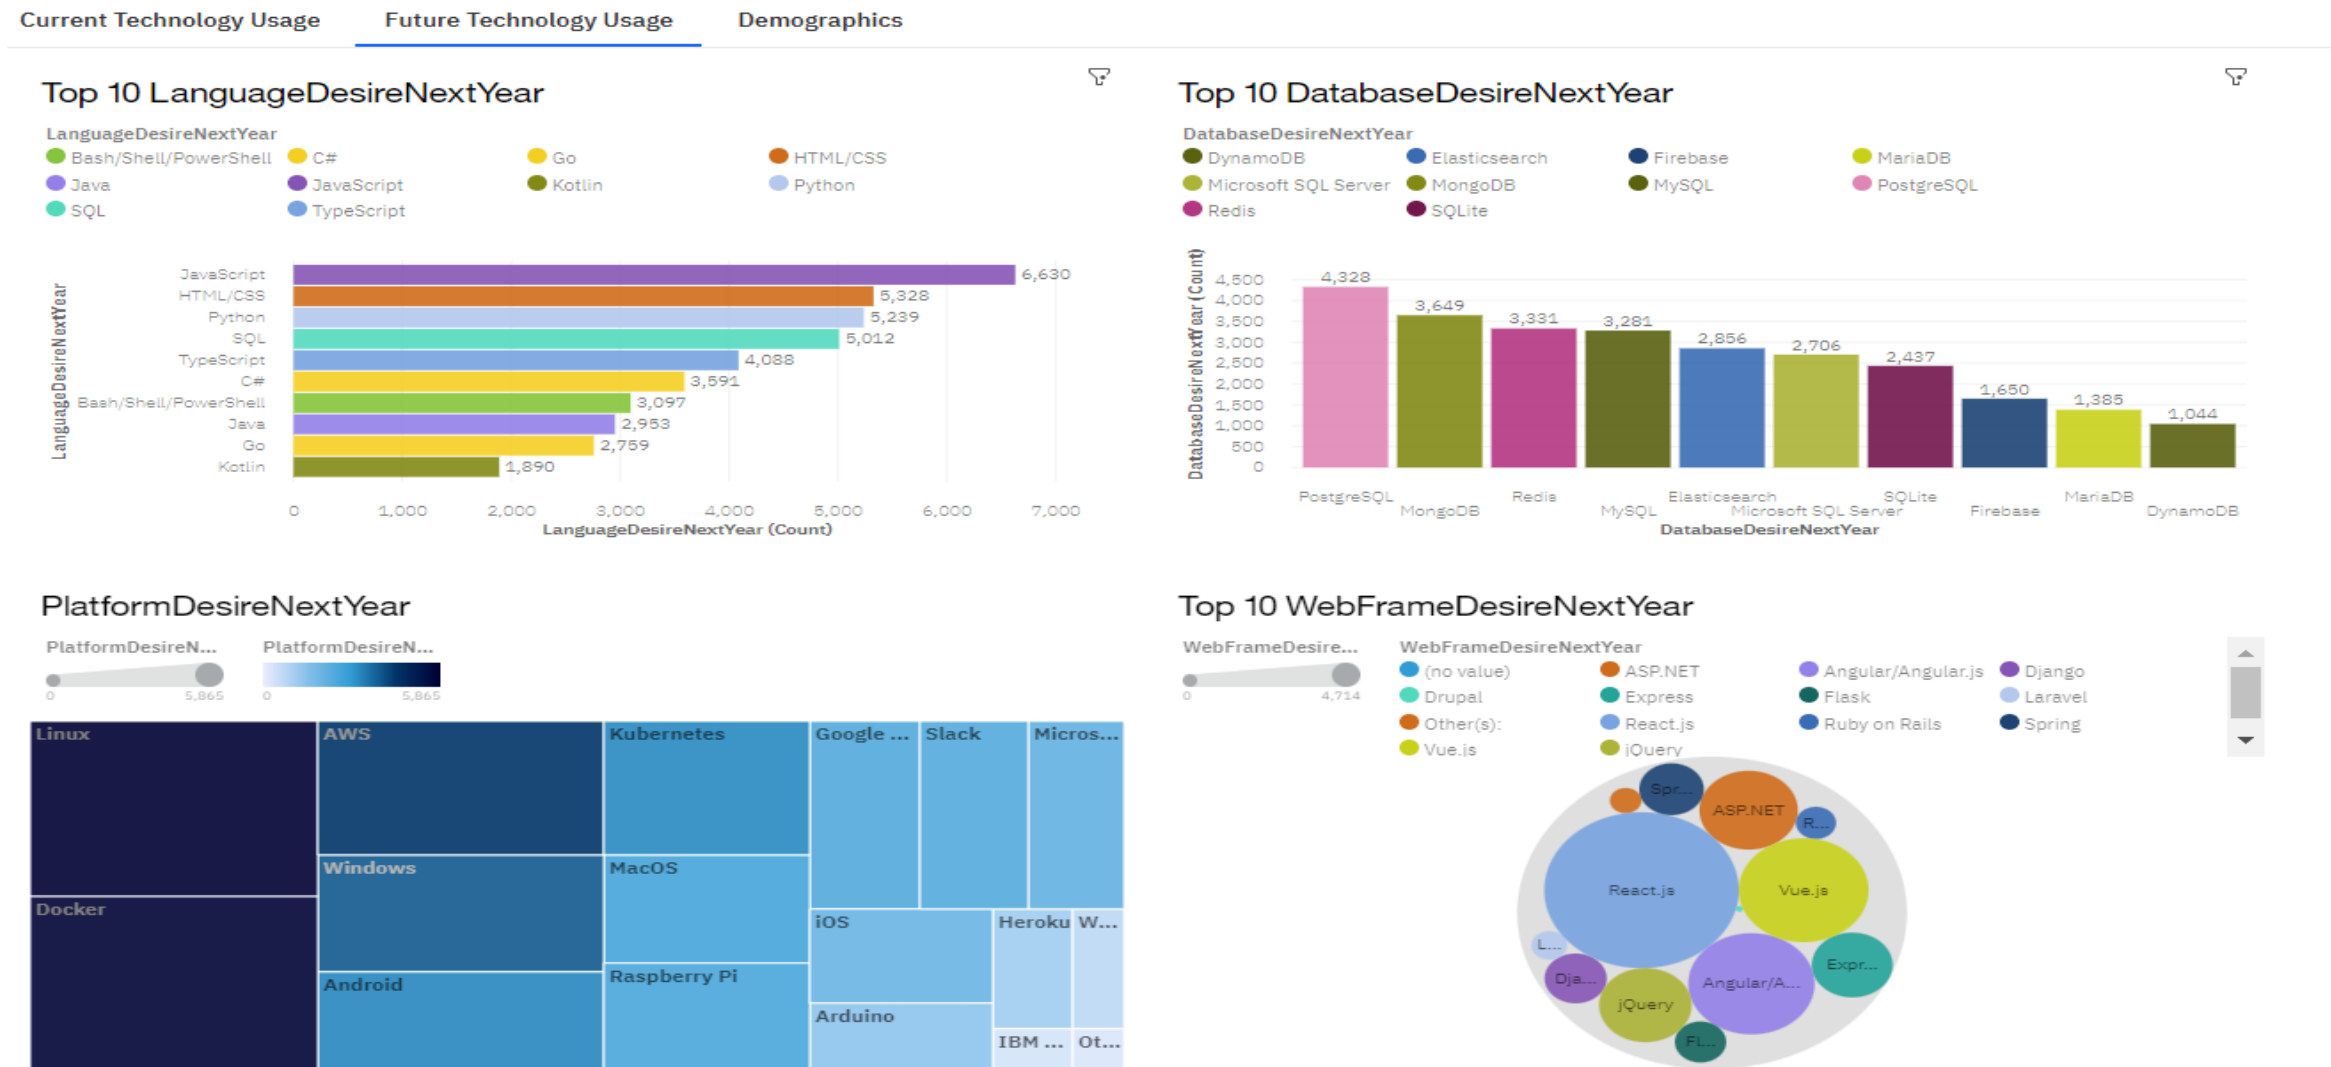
Current Technology Usage Future Technology Usage Demographics

Top 10 LanguageDesireNextYear

LanguageDesireNextYear
Bash/Shell/PowerShell C# Go HTML/CSS
Java JavaScript Kotlin Python
SQL TypeScript

| LanguageDesireNextYear | Count |
|---|---|
| JavaScript | 6,630 |
| HTML/CSS | 5,328 |
| Python | 5,239 |
| SQL | 5,012 |
| TypeScript | 4,088 |
| C# | 3,591 |
| Bash/Shell/PowerShell | 3,097 |
| Java | 2,953 |
| Go | 2,759 |
| Kotlin | 1,890 |

0 1,000 2,000 3,000 4,000 5,000 6,000 7,000
LanguageDesireNextYear (Count)

Top 10 DatabaseDesireNextYear

DatabaseDesireNextYear
DynamoDB Elasticsearch Firebase MariaDB
Microsoft SQL Server MongoDB MySQL PostgreSQL
Redis SQLite

DatabaseDesireNextYear (Count)
4,500 4,000 3,500 3,000 2,500 2,000 1,500 1,000 500 0

| DatabaseDesireNextYear | Count |
|---|---|
| PostgreSQL | 4,328 |
| MongoDB | 3,649 |
| Redis | 3,331 |
| MySQL | 3,281 |
| Elasticsearch | 2,856 |
| Microsoft SQL Server | 2,706 |
| SQLite | 2,437 |
| Firebase | 1,650 |
| MariaDB | 1,385 |
| DynamoDB | 1,044 |

DatabaseDesireNextYear

PlatformDesireNextYear

PlatformDesireN... PlatformDesireN...
0 5,865 0 5,865

Linux AWS Kubernetes Google ... Slack Micros...
Windows MacOS
Docker iOS Heroku W...
Android Raspberry Pi
Arduino IBM ... Ot...

Top 10 WebFrameDesireNextYear

WebFrameDesire... WebFrameDesireNextYear
0 4,714
(no value) ASP.NET Angular/Angular.js Django
Drupal Express Flask Laravel
Other(s): React.js Ruby on Rails Spring
Vue.js jQuery

Spr... ASP.NET R... React.js Vue.js L... Dja... jQuery Angular/A... Expr... Fl...